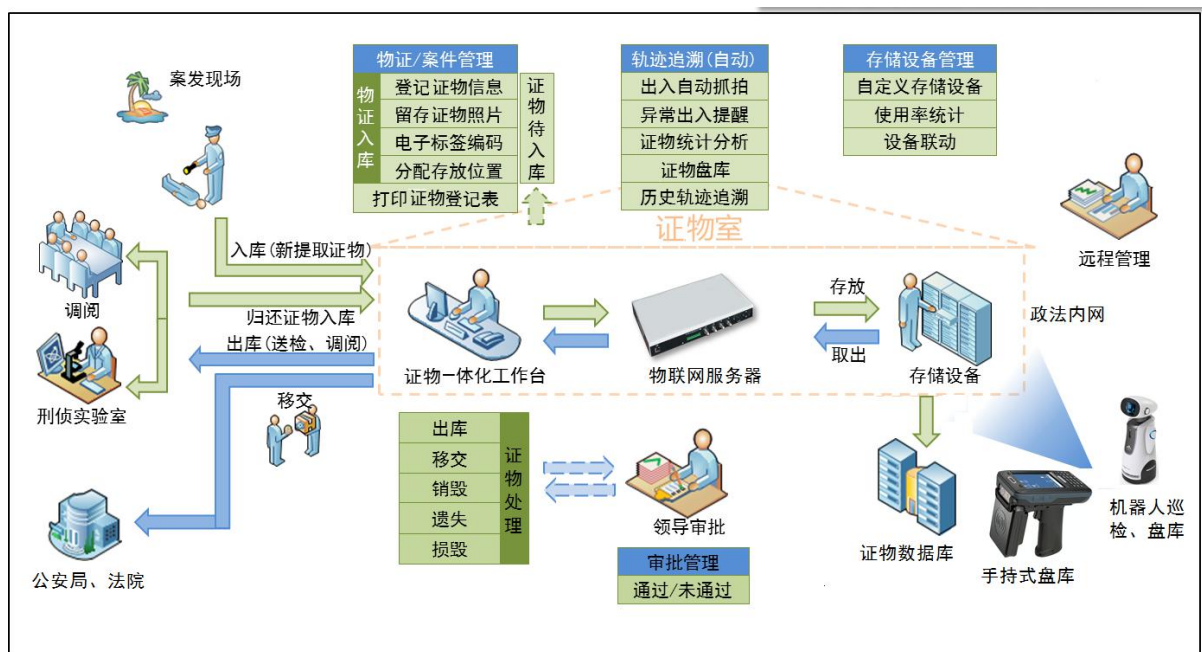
物证/案件管理

物证入库

登记证物信息
留存证物照片
电子标签编码
分配存放位置

证物待入库

打印证物登记表

轨迹追溯(自动)
出入自动抓拍
异常出入提醒
证物统计分析
证物盘库
历史轨迹追溯

存储设备管理
自定义存储设备
使用率统计
设备联动

案发现场

调阅

刑侦实验室

入库(新提取证物)

归还证物入库

出库(送检、调阅)

移交

公安局、法院

证物室

远程管理

证物一体化工作台

物联网服务器

存放

取出

存储设备

政法内网

| 出库 |
|---|
| 移交 |
| 销毁 |
| 遗失 |
| 损毁 |

证物处理

领导审批

审批管理
通过/未通过

证物数据库

手持式盘库

机器人巡检、盘库